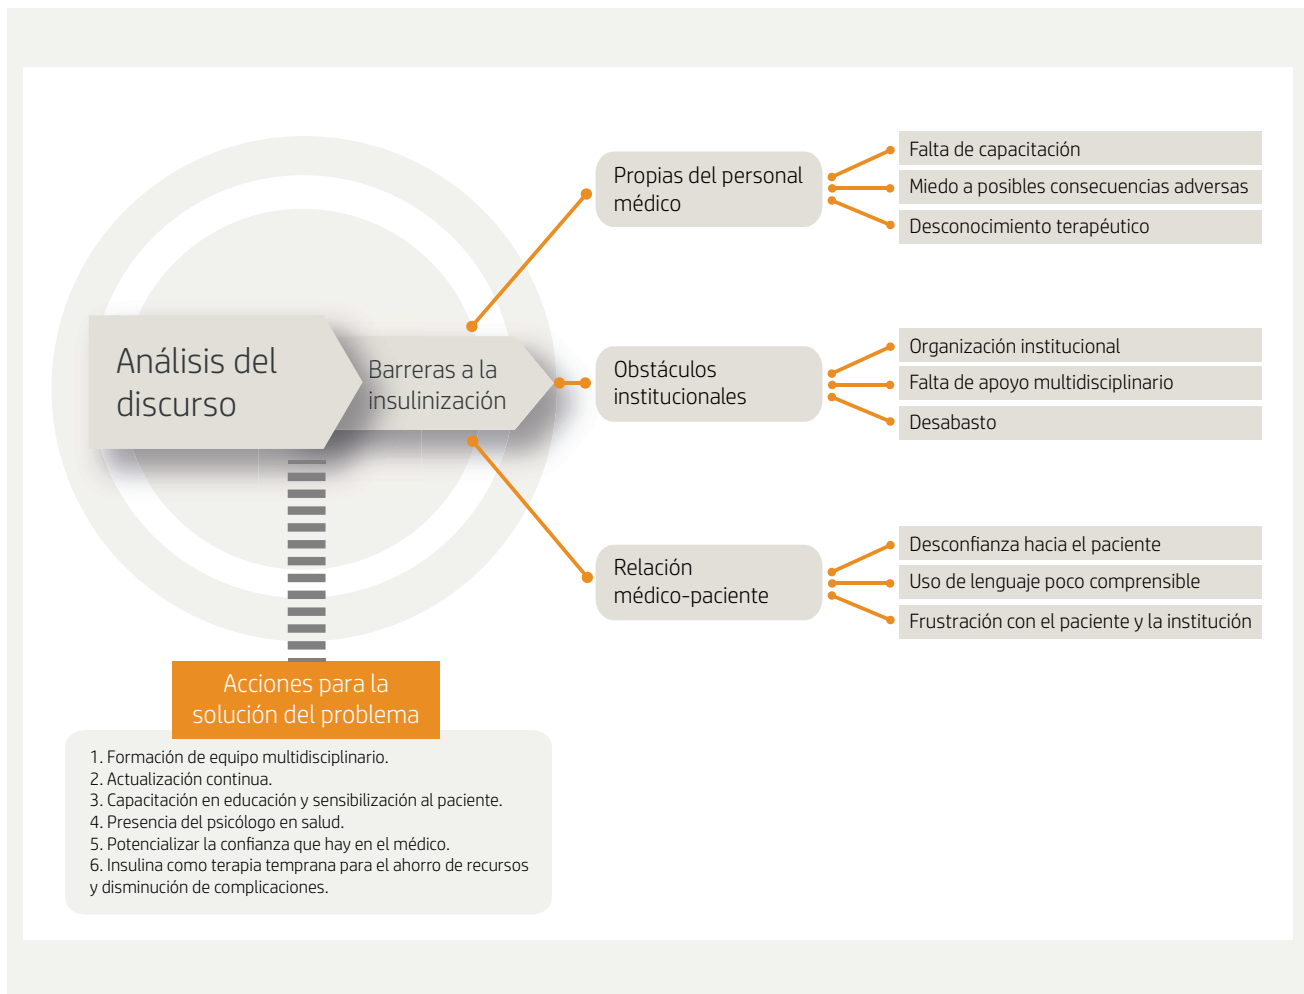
Análisis del discurso

Barreras a la insulinización

Propias del personal médico

Falta de capacitación

Miedo a posibles consecuencias adversas

Desconocimiento terapéutico

Obstáculos institucionales

Organización institucional

Falta de apoyo multidisciplinario

Desabasto

Relación médico-paciente

Desconfianza hacia el paciente

Uso de lenguaje poco comprensible

Frustración con el paciente y la institución

Acciones para la solución del problema

1. Formación de equipo multidisciplinario.
2. Actualización continua.
3. Capacitación en educación y sensibilización al paciente.
4. Presencia del psicólogo en salud.
5. Potencializar la confianza que hay en el médico.
6. Insulina como terapia temprana para el ahorro de recursos y disminución de complicaciones.